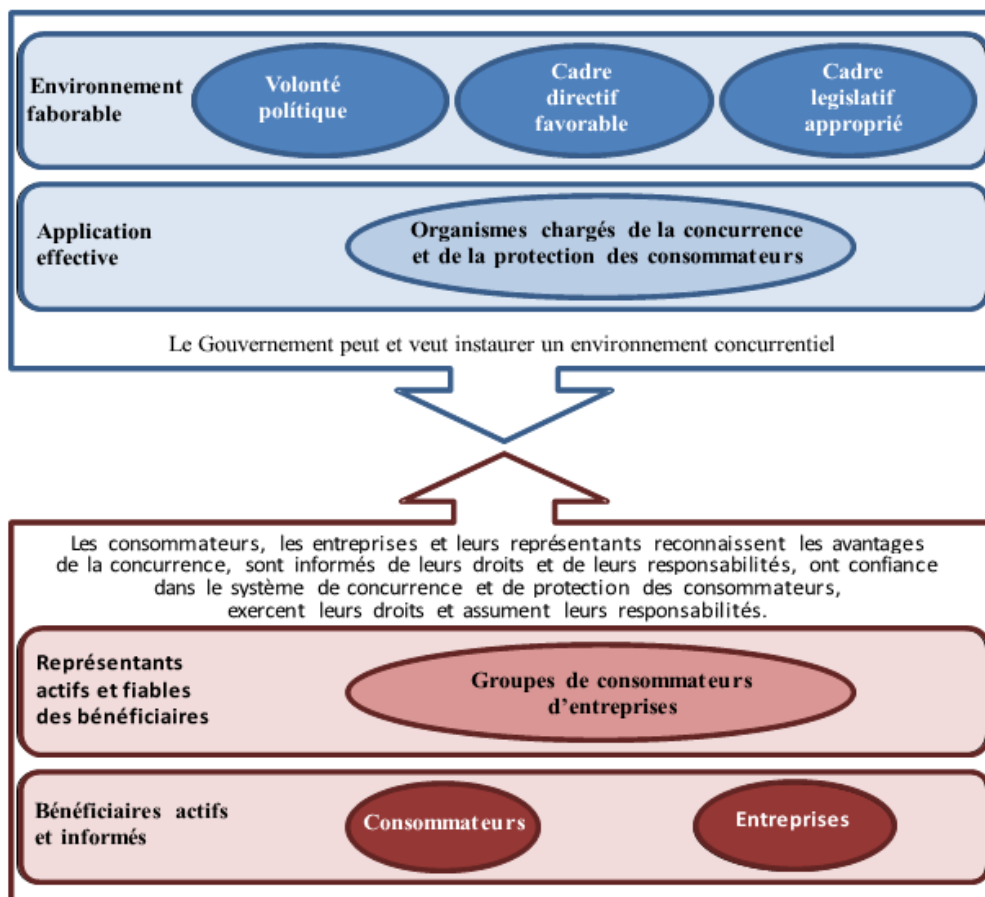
Environnement faborable

Volonté politique

Cadre directif favorable

Cadre legislatif approprié

Application effective

Organismes chargés de la concurrence et de la protection des consommateurs

Le Gouvernement peut et veut instaurer un environnement concurrentiel

Les consommateurs, les entreprises et leurs représentants reconnaissent les avantages de la concurrence, sont informés de leurs droits et de leurs responsabilités, ont confiance dans le système de concurrence et de protection des consommateurs, exercent leurs droits et assument leurs responsabilités.

Représentants actifs et fiables des bénéficiaires

Groupes de consommateurs d'entreprises

Bénéficiaires actifs et informés

Consommateurs

Entreprises